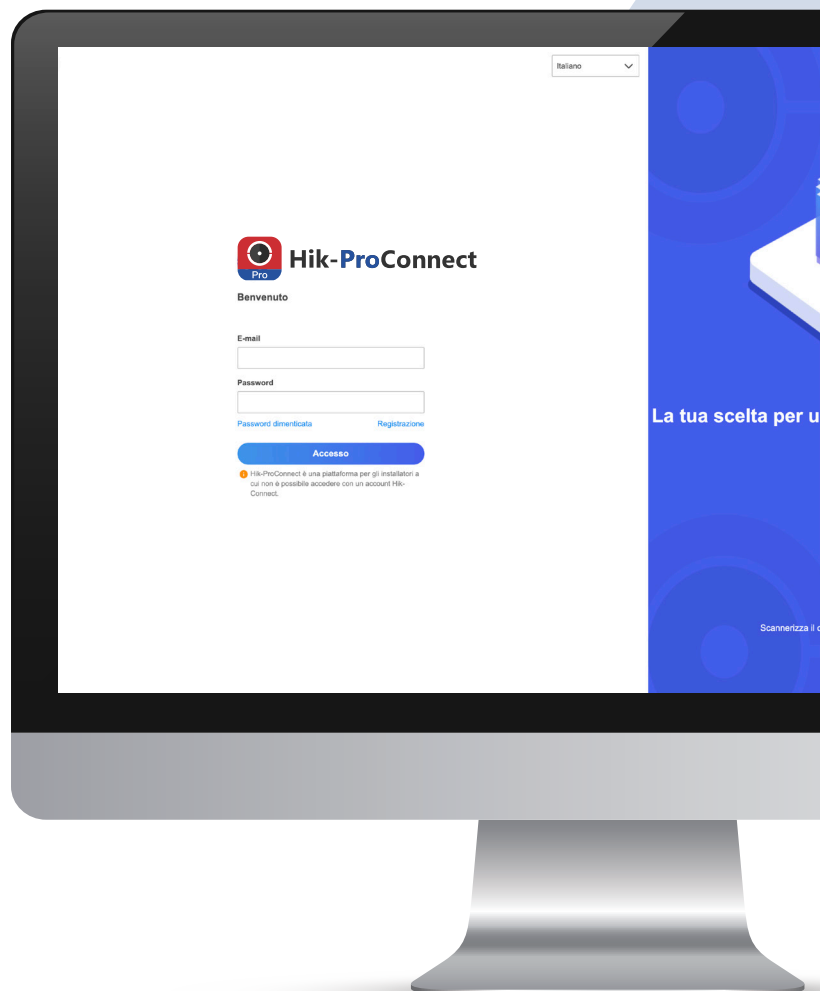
Italiano

Pro
Hik-ProConnect

Benvenuto

E-mail

Password

Password dimenticata
Registrazione

Accesso

Hik-ProConnect è una piattaforma per gli installatori a cui non è possibile accedere con un account Hik-Connect.

La tua scelta per u

Scannerizza il c